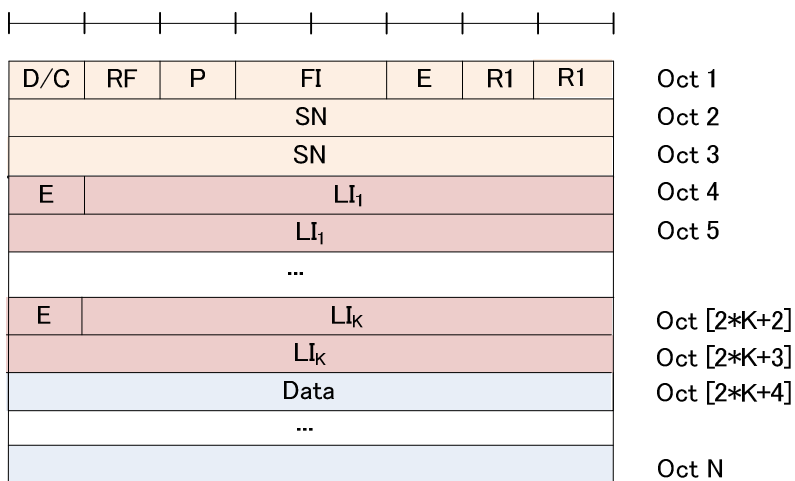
| D/C | RF | P | FI | E | R1 | R1 |
|---|---|---|---|---|---|---|

Oct 1

SN

Oct 2

SN

Oct 3

E | $LI_1$

Oct 4

$LI_1$

Oct 5

...

E | $LI_K$

Oct [2*K+2]

$LI_K$

Oct [2*K+3]

Data

Oct [2*K+4]

...

Oct N